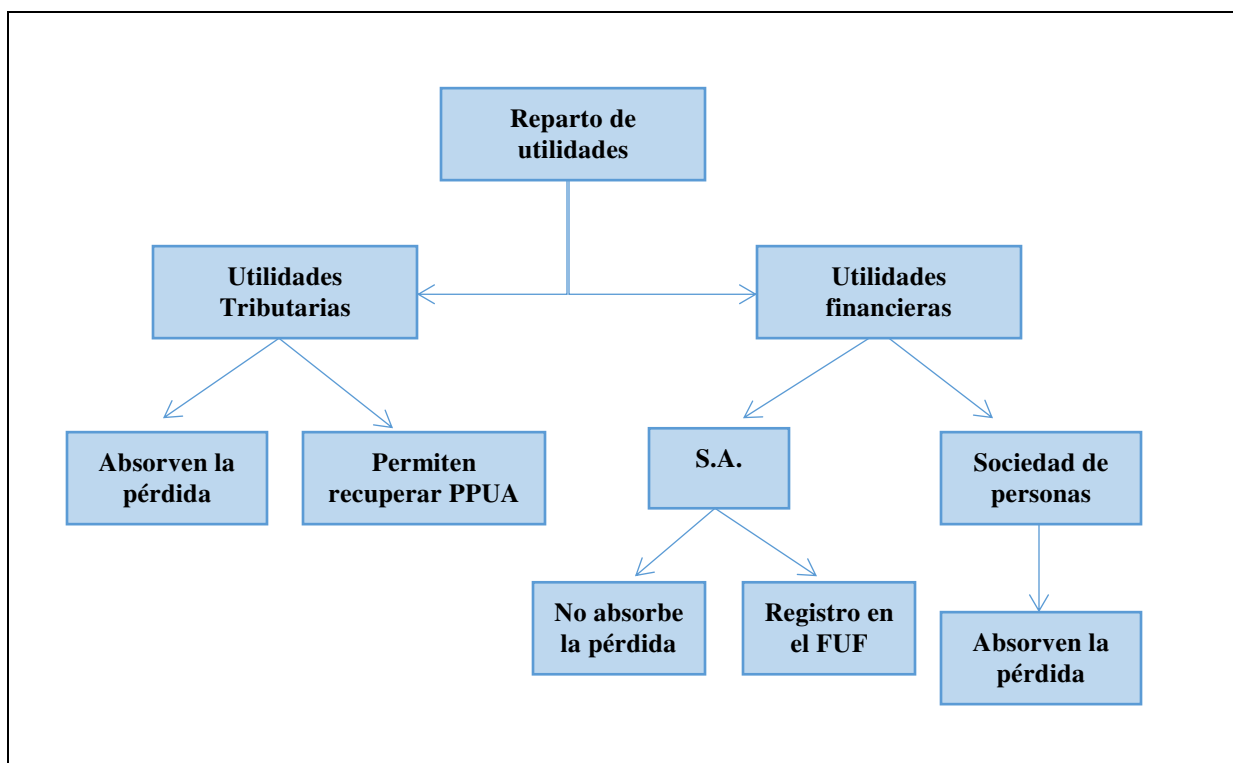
Reparto de utilidades

Utilidades Tributarias

Utilidades financieras

Absorven la pérdida

Permiten recuperar PPUA

S.A.

Sociedad de personas

No absorbe la pérdida

Registro en el FUF

Absorven la pérdida